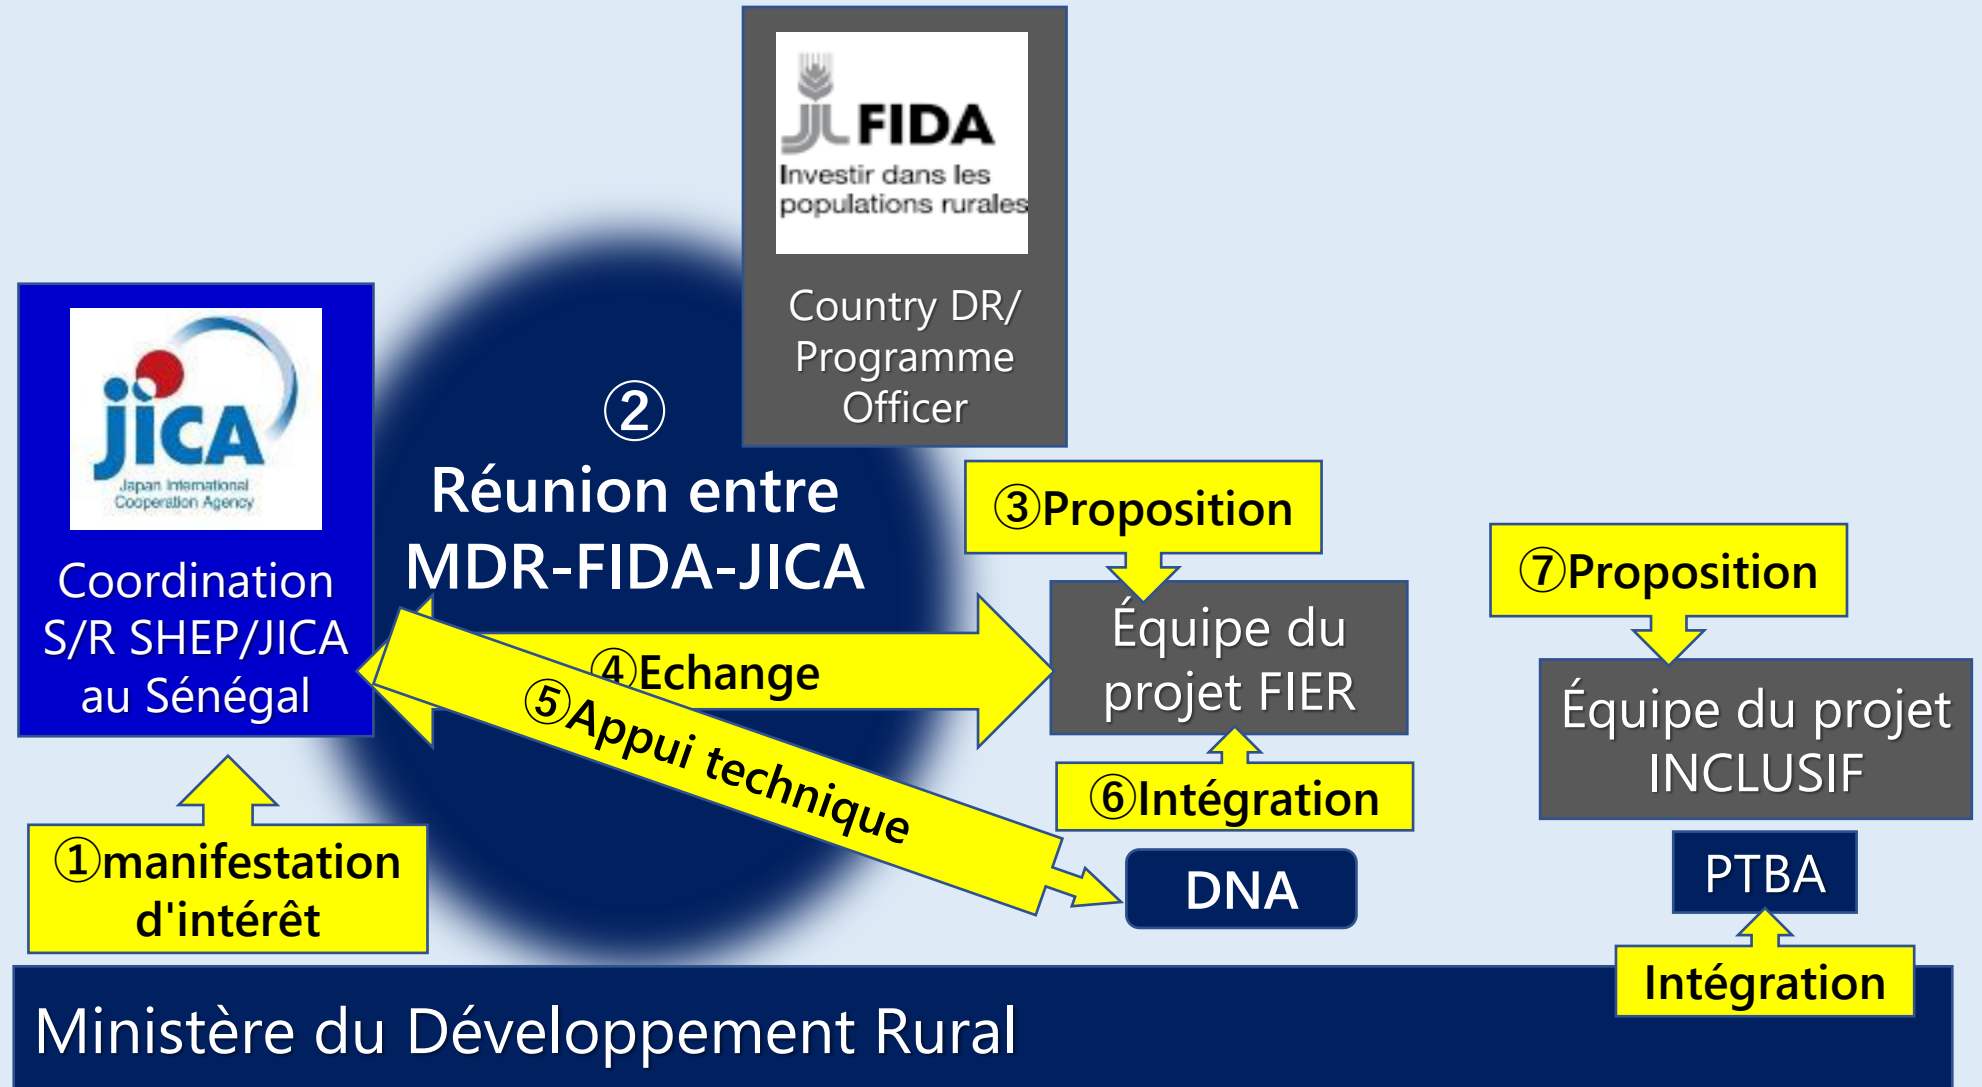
FIDA
Investir dans les populations rurales

Country DR/ Programme Officer

jica
Japan International Cooperation Agency

Coordination S/R SHEP/JICA au Sénégal

②
Réunion entre MDR-FIDA-JICA

③Proposition

Équipe du projet FIER

④Echange

⑤Appui technique

⑥Intégration

DNA

⑦Proposition

Équipe du projet INCLUSIF

PTBA

Intégration

①manifestation d'intérêt

Ministère du Développement Rural